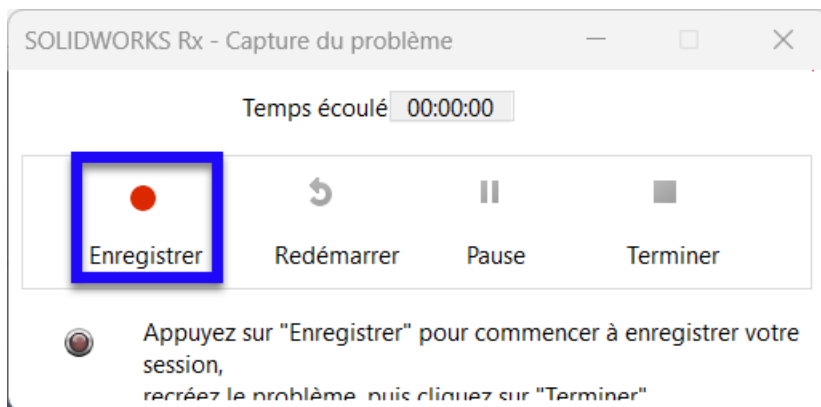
SOLIDWORKS Rx - Capture du problème

Temps écoulé 00:00:00

Enregistrer

Redémarrer

Pause

Terminer

Appuyez sur "Enregistrer" pour commencer à enregistrer votre session,
recréez le problème, puis cliquez sur "Terminer"